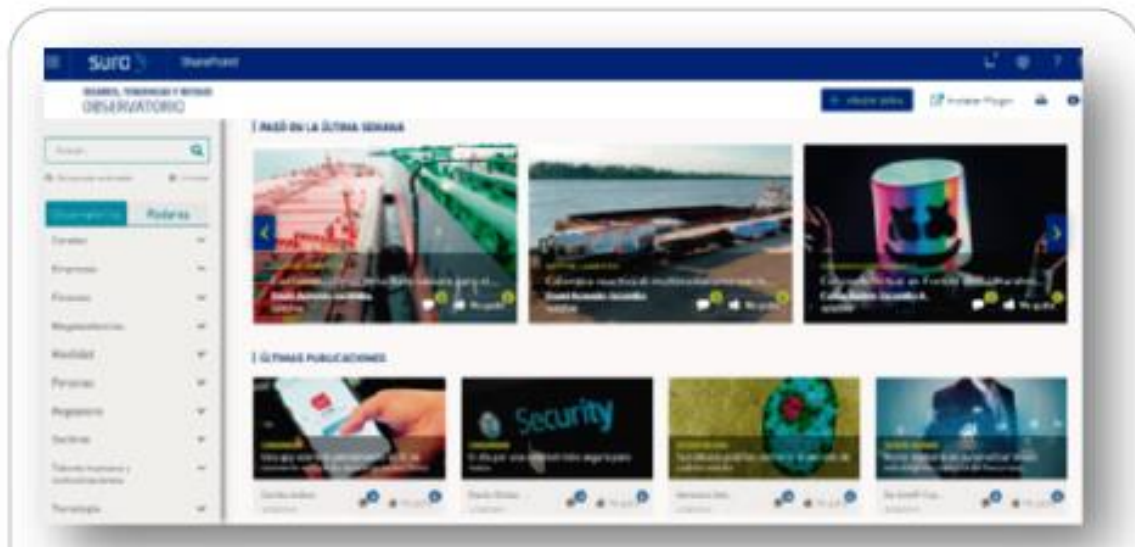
SURA SharePoint

OBSERVATORIO

+ Nueva idea

Instalar Plugin

PASÓ EN LA ÚLTIMA SEMANA

Buscar

Observatorio

Radares

Canales

Empresas

Finanzas

Megatendencias

Movilidad

Personas

Regulatorio

Sectores

Talento humano y comunicaciones

Tecnología

ÚLTIMAS PUBLICACIONES

Security

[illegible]